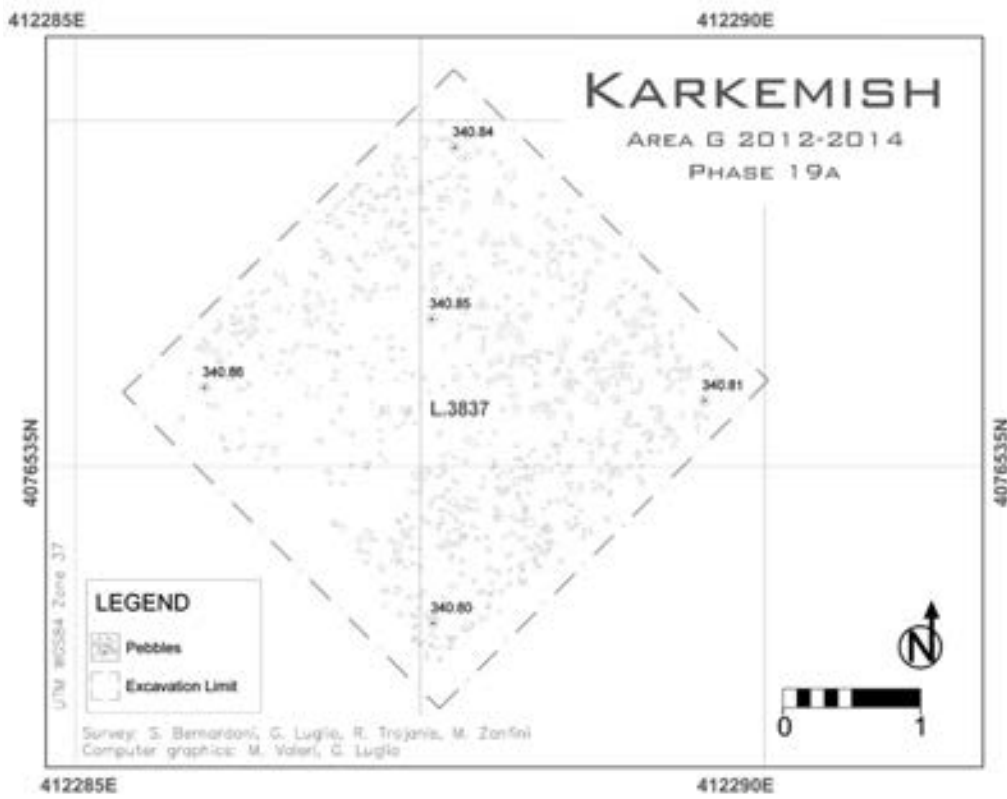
412285E

412290E

KARKEMISH

AREA G 2012-2014

PHASE 19A

340.84

340.85

340.86

L.3837

340.81

4076535N

4076535N

340.80

LEGEND

Pebbles

Excavation Limit

UTM WGS84 Zone 37

N

0

1

Survey: S. Bernardoni, G. Luglio, R. Trojanis, M. Zanfini
Computer graphics: M. Valeri, G. Luglio

412285E

412290E